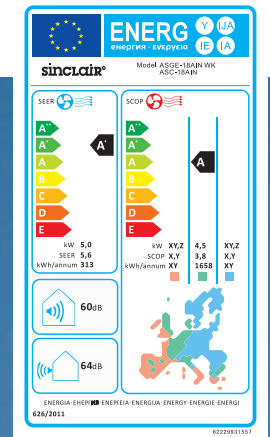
ENERG
енергия · ενεργεια

Y IJA
IE IA

sinclair

Model ASGE-18AIN WK
ASC-18AIN

SEER

SCOP

A++
A+
A
B
C
D
E

A+

A++
A+
A
B
C
D
E

A

| kW | 5,0 |
|---|---|
| SEER | 5,6 |
| kWh/annum | 313 |

| kW | XY,Z | 4,5 | XY,Z |
|---|---|---|---|
| SCOP | X,Y | 3,8 | X,Y |
| kWh/annum | XY | 1658 | XY |

60dB

64dB

ENERGIA·ЕНЕРГИЯ·ΕΝΕΡΓΕΙΑ·ENERGIJA·ENERGY·ENERGIE·ENERGI
626/2011

62229931557